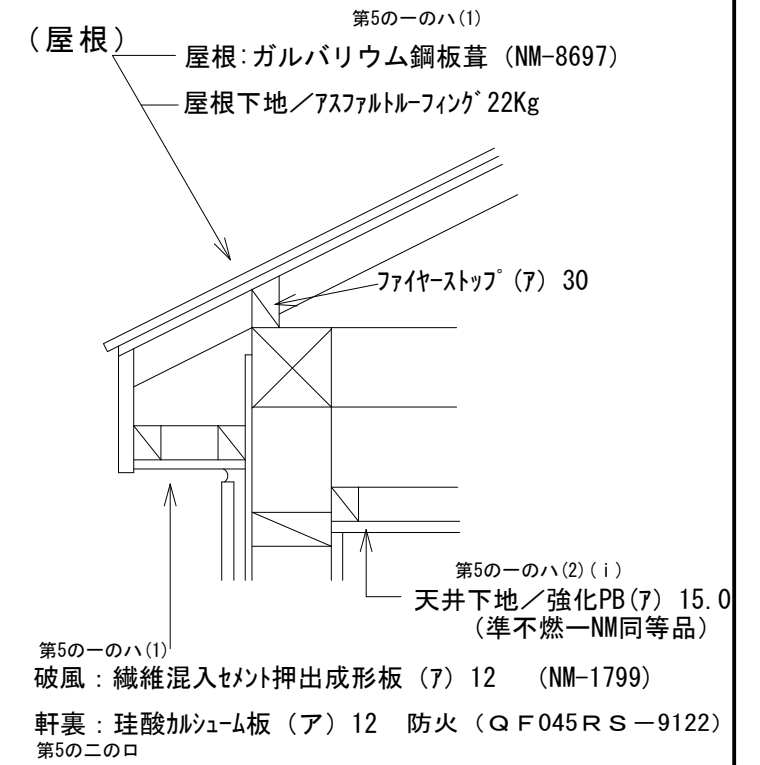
第5の一のハ(1)

(屋根)

屋根:ガルバリウム鋼板葺 (NM-8697)

屋根下地/アスファルトルーフィング22Kg

ファイヤーストップ(ア) 30

第5の一のハ(2)(i)

天井下地/強化PB(ア) 15.0
(準不燃ーNM同等品)

第5の一のハ(1)

破風:繊維混入セメント押出成形板 (ア) 12 (NM-1799)

軒裏:珪酸カルシューム板 (ア) 12 防火 (QF045RS-9122)
第5の二のロ